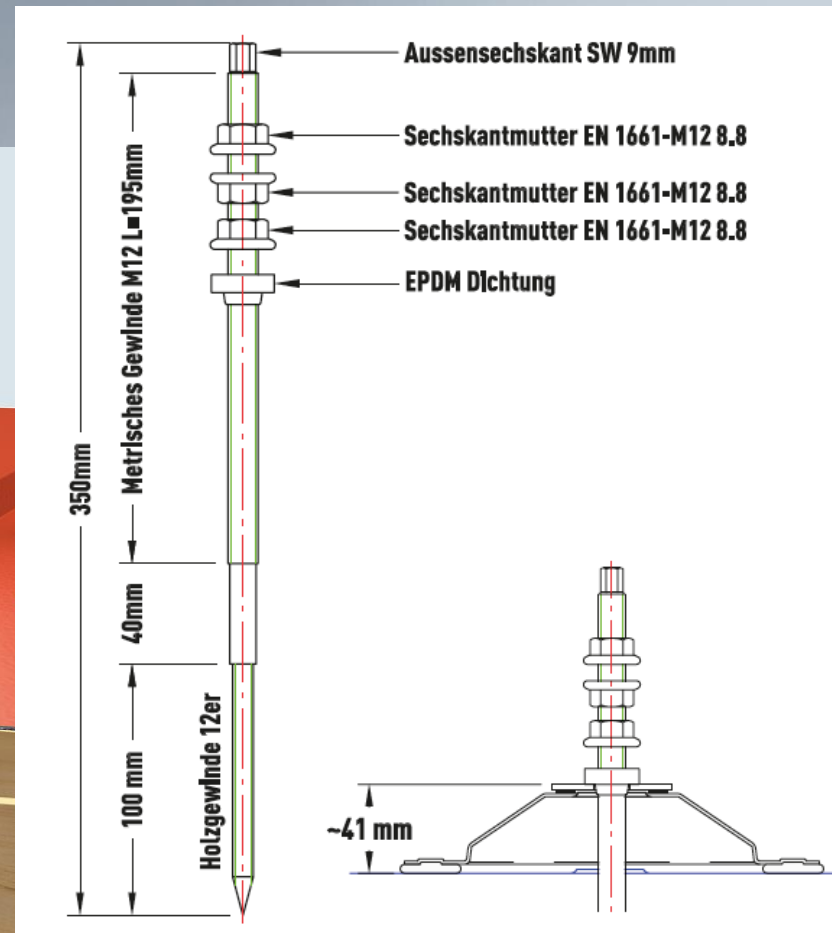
Aussensechskant SW 9mm

Sechskantmutter EN 1661-M12 8.8

Sechskantmutter EN 1661-M12 8.8

Sechskantmutter EN 1661-M12 8.8

EPDM Dichtung

350mm

Metrisches Gewinde M12 L=195mm

40mm

100 mm

Holzgewinde 12er

~41 mm